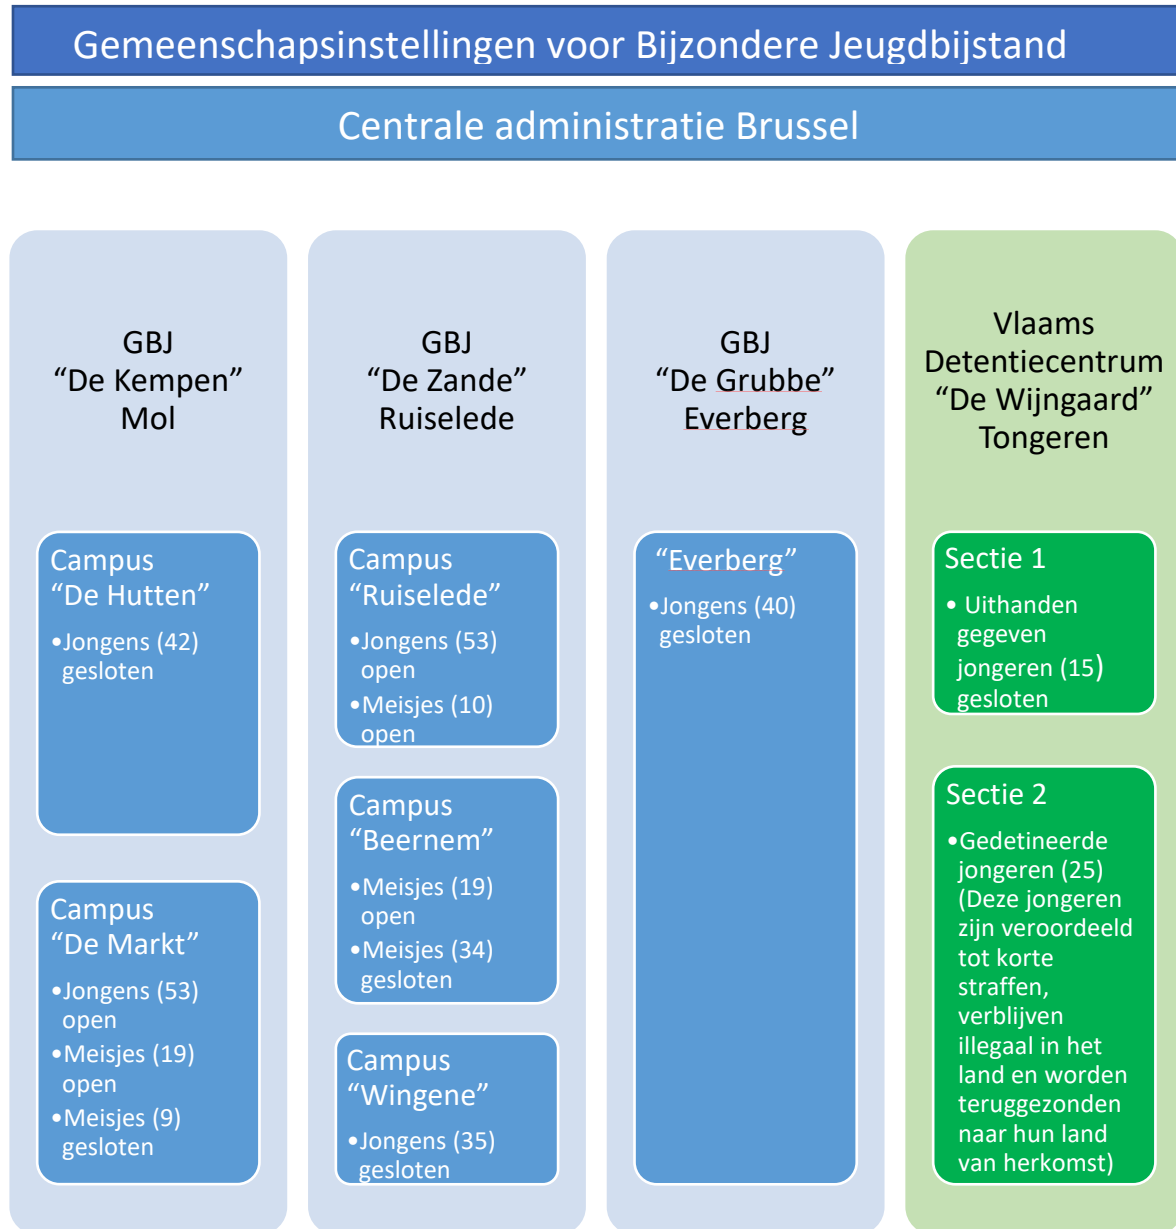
Gemeenschapsinstellingen voor Bijzondere Jeugdbijstand

Centrale administratie Brussel

GBJ
“De Kempen”
Mol

Campus
“De Hutten”

•Jongens (42) gesloten

Campus
“De Markt”

•Jongens (53) open
•Meisjes (19) open
•Meisjes (9) gesloten

GBJ
“De Zande”
Ruiselede

Campus
“Ruiselede”

•Jongens (53) open
•Meisjes (10) open

Campus
“Beernem”

•Meisjes (19) open
•Meisjes (34) gesloten

Campus
“Wingene”

•Jongens (35) gesloten

GBJ
“De Grubbe”
Everberg

“Everberg”

•Jongens (40) gesloten

Vlaams
Detentiecentrum
“De Wijngaard”
Tongeren

Sectie 1

• Uithanden gegeven jongeren (15) gesloten

Sectie 2

•Gedetineerde jongeren (25) (Deze jongeren zijn veroordeeld tot korte straffen, verblijven illegaal in het land en worden teruggezonden naar hun land van herkomst)